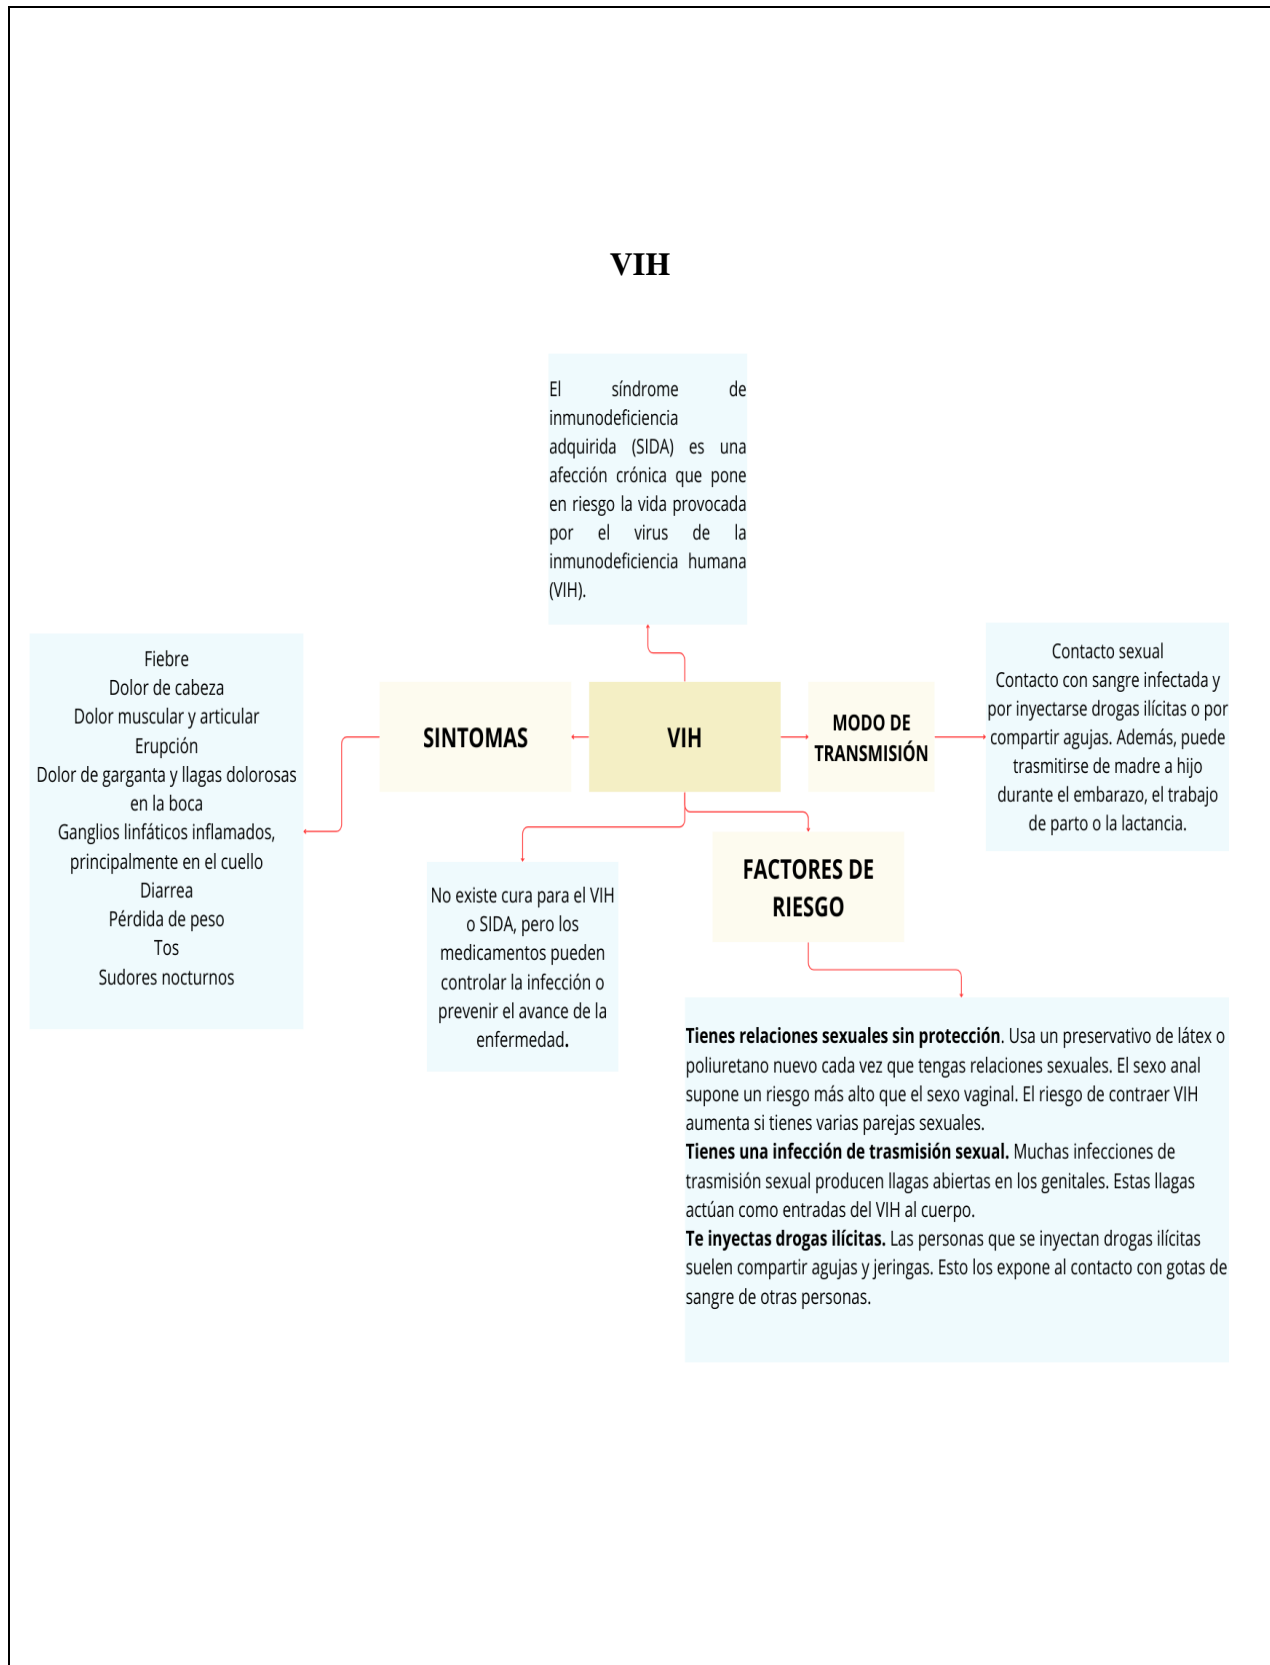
VIH

El síndrome de inmunodeficiencia adquirida (SIDA) es una afección crónica que pone en riesgo la vida provocada por el virus de la inmunodeficiencia humana (VIH).

Fiebre
Dolor de cabeza
Dolor muscular y articular
Erupción
Dolor de garganta y llagas dolorosas en la boca
Ganglios linfáticos inflamados, principalmente en el cuello
Diarrea
Pérdida de peso
Tos
Sudores nocturnos

SINTOMAS

VIH

MODO DE TRANSMISIÓN

Contacto sexual
Contacto con sangre infectada y por inyectarse drogas ilícitas o por compartir agujas. Además, puede trasmitirse de madre a hijo durante el embarazo, el trabajo de parto o la lactancia.

No existe cura para el VIH o SIDA, pero los medicamentos pueden controlar la infección o prevenir el avance de la enfermedad.

FACTORES DE RIESGO

**Tienes relaciones sexuales sin protección**. Usa un preservativo de látex o poliuretano nuevo cada vez que tengas relaciones sexuales. El sexo anal supone un riesgo más alto que el sexo vaginal. El riesgo de contraer VIH aumenta si tienes varias parejas sexuales.
**Tienes una infección de trasmisión sexual.** Muchas infecciones de trasmisión sexual producen llagas abiertas en los genitales. Estas llagas actúan como entradas del VIH al cuerpo.
**Te inyectas drogas ilícitas.** Las personas que se inyectan drogas ilícitas suelen compartir agujas y jeringas. Esto los expone al contacto con gotas de sangre de otras personas.